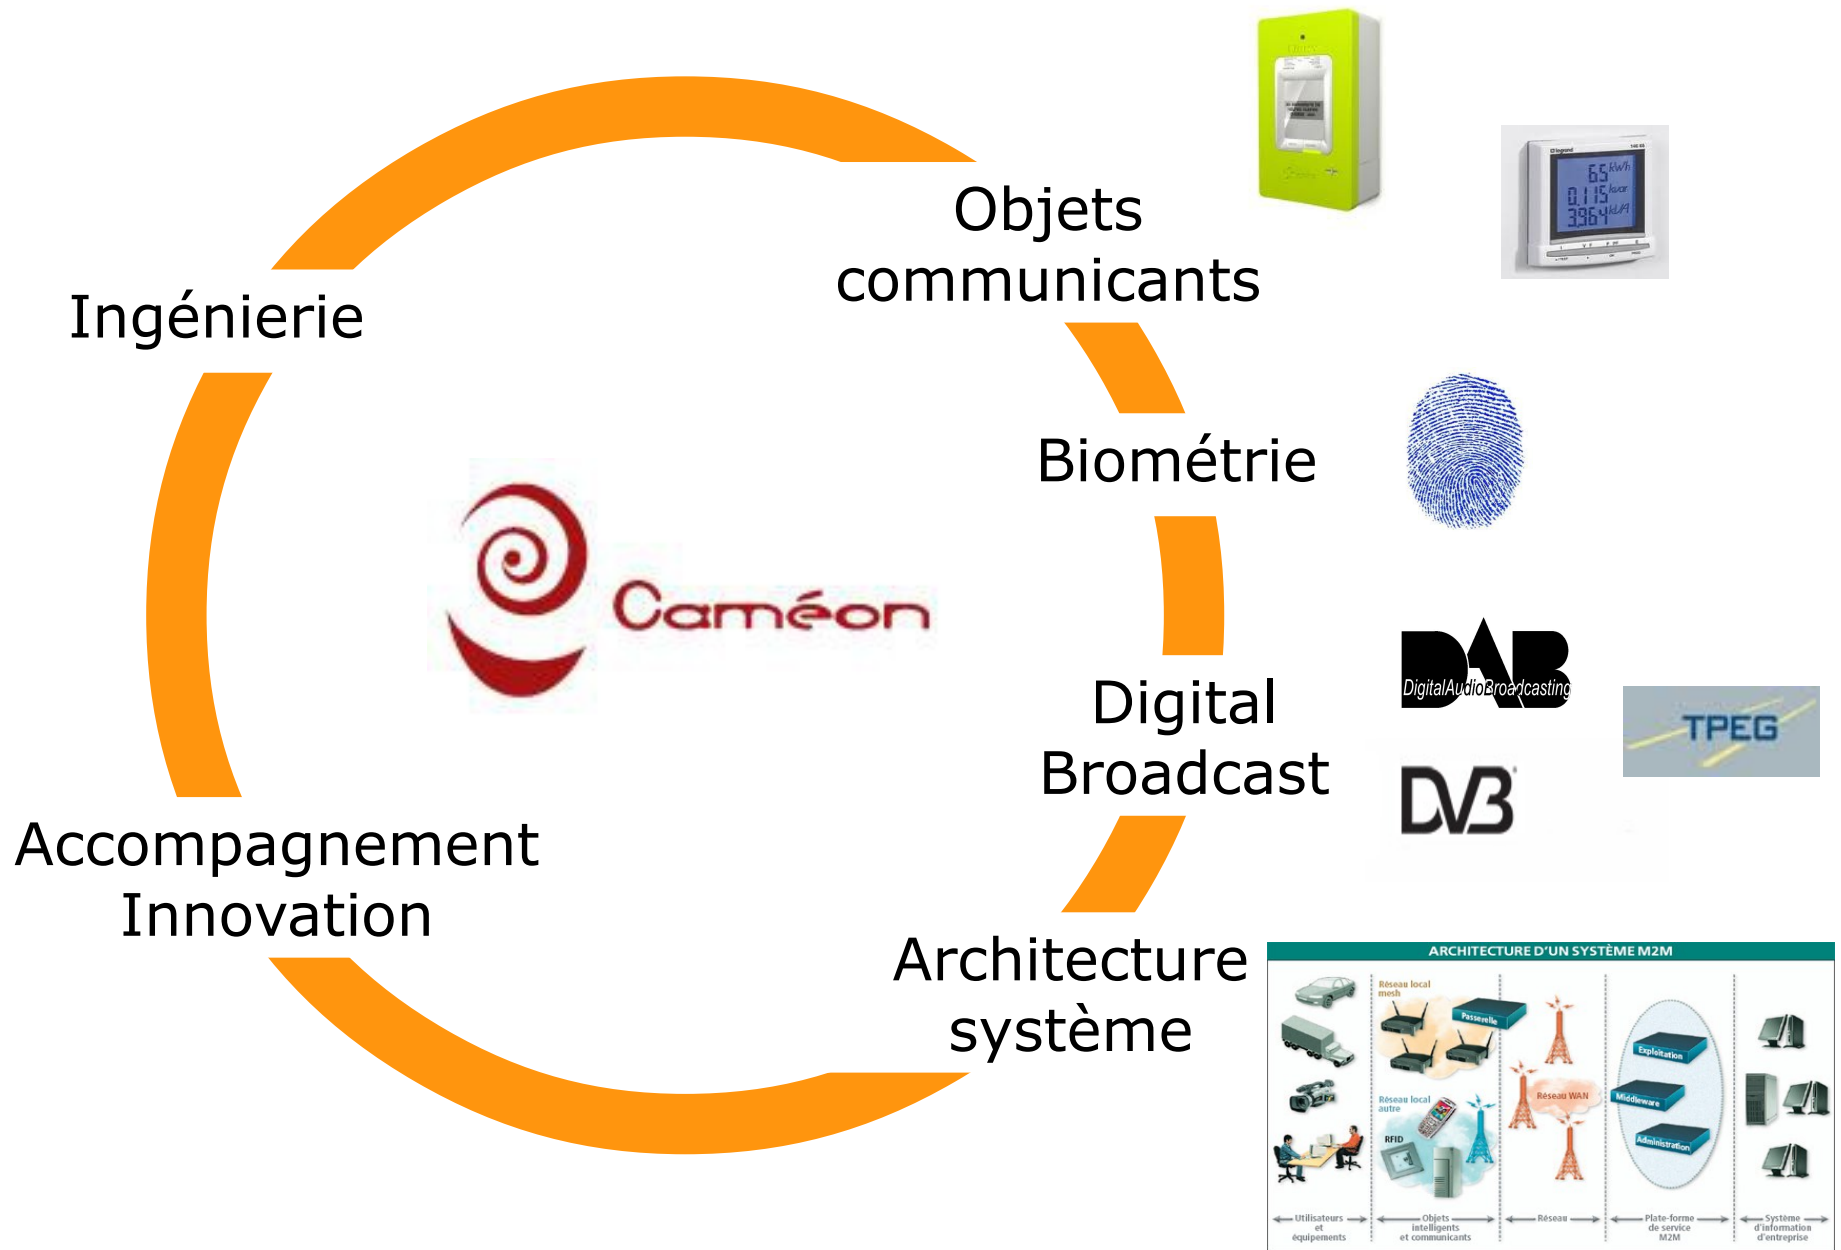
Ingénierie

Objets communicants

Biométrie

Digital Broadcast

Accompagnement Innovation

Architecture système

Caméon

6.5 kWh
0.115 kvar
3.964 kVA

DAB
Digital Audio Broadcasting

TPEG

DVB

ARCHITECTURE D'UN SYSTÈME M2M

Réseau local mesh

Passerelle

Réseau local autre

RFID

Réseau WAN

Exploitation

Middleware

Administration

Utilisateurs et équipements

Objets intelligents et communicants

Réseau

Plate-forme de service M2M

Système d'information d'entreprise